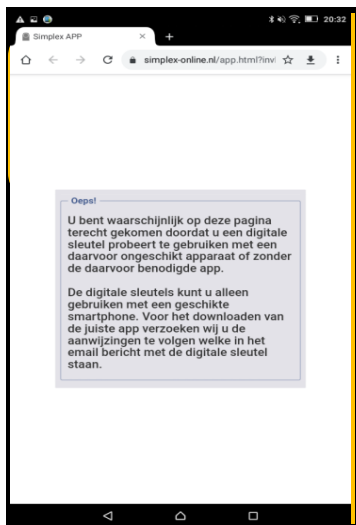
20:32

Simplex APP ×

simplex-online.nl/app.html?invi

Oeps!

U bent waarschijnlijk op deze pagina terecht gekomen doordat u een digitale sleutel probeert te gebruiken met een daarvoor ongeschikt apparaat of zonder de daarvoor benodigde app.

De digitale sleutels kunt u alleen gebruiken met een geschikte smartphone. Voor het downloaden van de juiste app verzoeken wij u de aanwijzingen te volgen welke in het email bericht met de digitale sleutel staan.